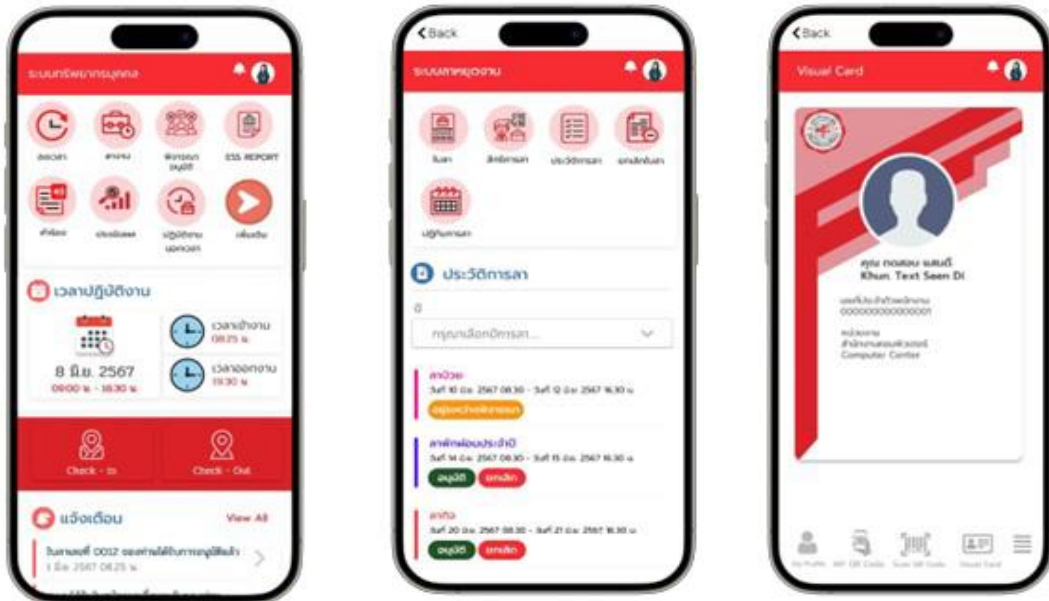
ระบบทรัพยากรบุคคล

ลงเวลา

ลางาน

พิจารณาอนุมัติ

ESS REPORT

คำร้อง

ประเมินผล

ปฏิบัติงานนอกเวลา

เพิ่มเติม

เวลาปฏิบัติงาน

8 มิ.ย. 2567

08:00 น. - 16:30 น.

เวลาเข้างาน

08:25 น.

เวลาออกงาน

19:30 น.

Check - In

Check - Out

แจ้งเตือน

View All

ใบลาเลขที่ 0012 ของท่านได้รับการอนุมัติแล้ว

1 มิ.ย. 2567 08:25 น.

Back

ระบบลาหยุดงาน

ใบลา

สิทธิการลา

ประวัติการลา

ยกเลิกใบลา

ปฏิทินการลา

ประวัติการลา

กรุณาเลือกปีการลา...

ลาป่วย

วันที่ 10 มิ.ย. 2567 08:30 - วันที่ 12 มิ.ย. 2567 16:30 น.

อยู่ระหว่างพิจารณา

ลาพักผ่อนประจำปี

วันที่ 14 มิ.ย. 2567 08:30 - วันที่ 15 มิ.ย. 2567 16:30 น.

อนุมัติ

ยกเลิก

ลากิจ

วันที่ 20 มิ.ย. 2567 08:30 - วันที่ 21 มิ.ย. 2567 16:30 น.

อนุมัติ

ยกเลิก

Back

Visual Card

คุณ ทดสอบ แสนดี

Khun. Text Seen Di

เลขที่ประจำตัวพนักงาน

0000000000000001

หน่วยงาน

สำนักงานคอมพิวเตอร์

Computer Center

My Profile

MY QR Code

Scan QR Code

Visual Card